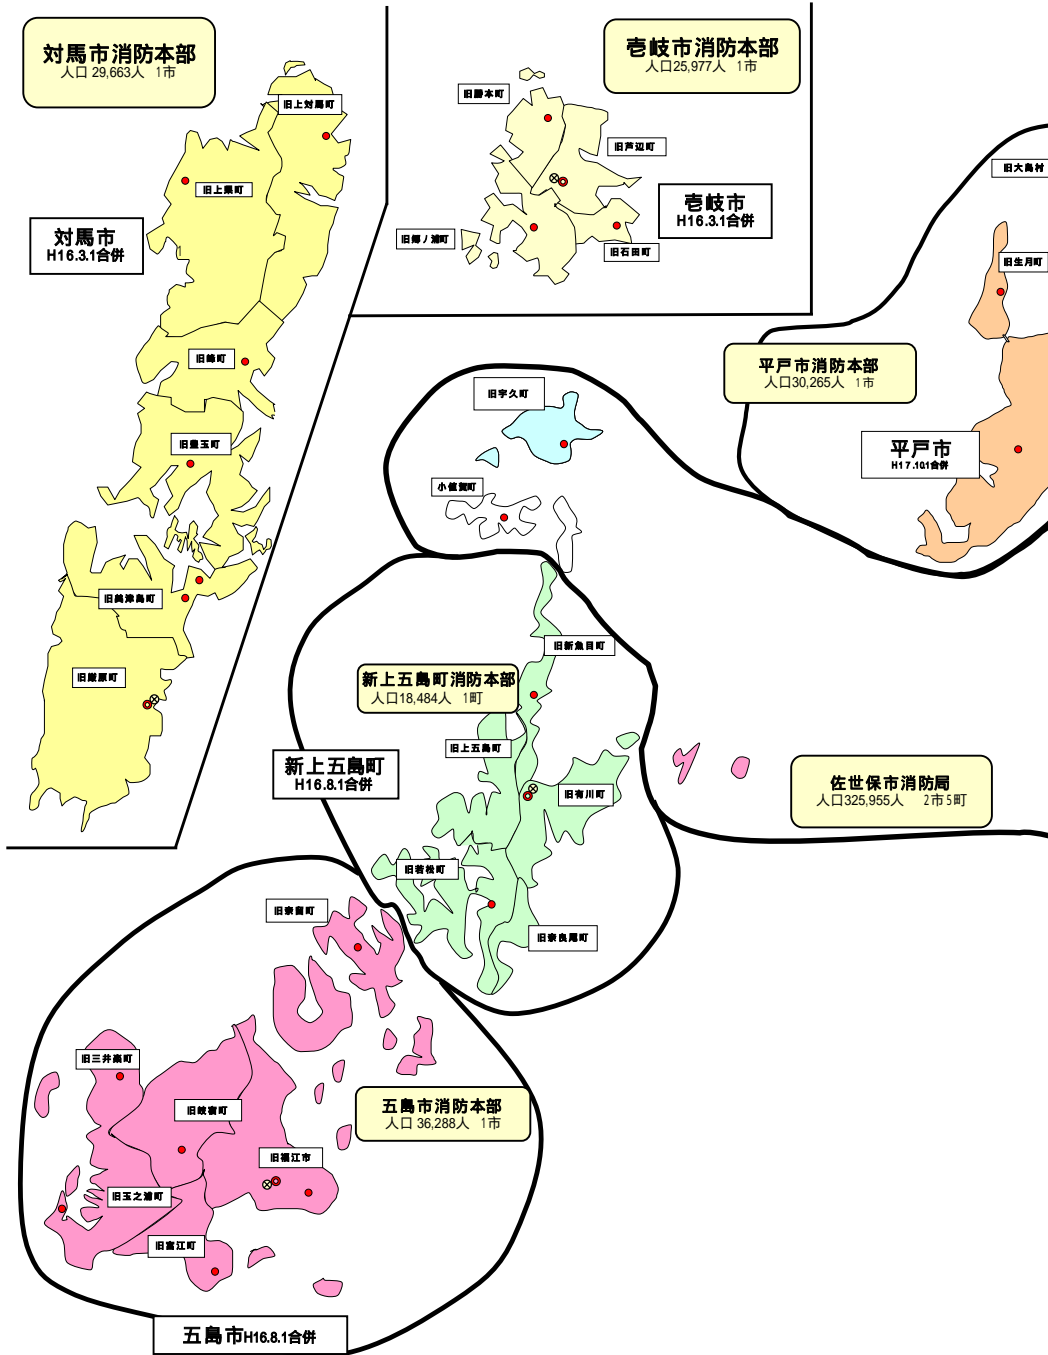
対馬市消防本部
人口 29,663人 1市

旧上対馬町
旧上県町
対馬市
H16.3.1合併
旧峰町
旧豊玉町
旧美津島町
旧厳原町

壱岐市消防本部
人口25,977人 1市

旧勝本町
旧芦辺町
壱岐市
H16.3.1合併
旧郷ノ浦町
旧石田町

旧大島村
旧生月町
平戸市消防本部
人口30,265人 1市
平戸市
H17.10.1合併

旧宇久町
小値賀町

旧新魚目町
新上五島町消防本部
人口18,484人 1町
旧上五島町
新上五島町
H16.8.1合併
旧有川町
旧若松町
旧奈良尾町

佐世保市消防局
人口325,955人 2市5町

旧奈留町
旧三井楽町
旧岐宿町
五島市消防本部
人口 36,288人 1市
旧福江市
旧玉之浦町
旧富江町
五島市H16.8.1合併